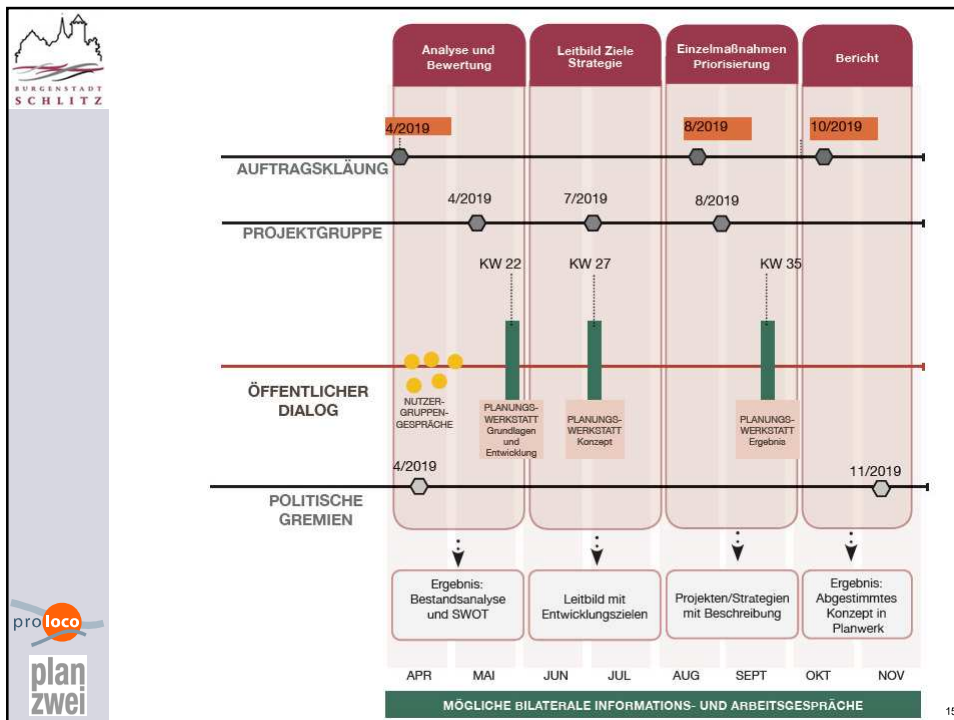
BURGENSTADT SCHLITZ

Analyse und Bewertung

Leitbild Ziele Strategie

Einzelmaßnahmen Priorisierung

Bericht

4/2019

8/2019

10/2019

AUFTRAGSKLÄUNG

4/2019

7/2019

8/2019

PROJEKTGRUPPE

KW 22

KW 27

KW 35

ÖFFENTLICHER DIALOG

NUTZER-GRUPPEN-GESPRÄCHE

PLANUNGS-WERKSTATT Grundlagen und Entwicklung

PLANUNGS-WERKSTATT Konzept

PLANUNGS-WERKSTATT Ergebnis

4/2019

11/2019

POLITISCHE GREMIEN

Ergebnis: Bestandsanalyse und SWOT

Leitbild mit Entwicklungszielen

Projekten/Strategien mit Beschreibung

Ergebnis: Abgestimmtes Konzept in Planwerk

| APR | MAI | JUN | JUL | AUG | SEPT | OKT | NOV |
|---|---|---|---|---|---|---|---|

MÖGLICHE BILATERALE INFORMATIONS- UND ARBEITSGESPRÄCHE

pro loco

plan zwei

15